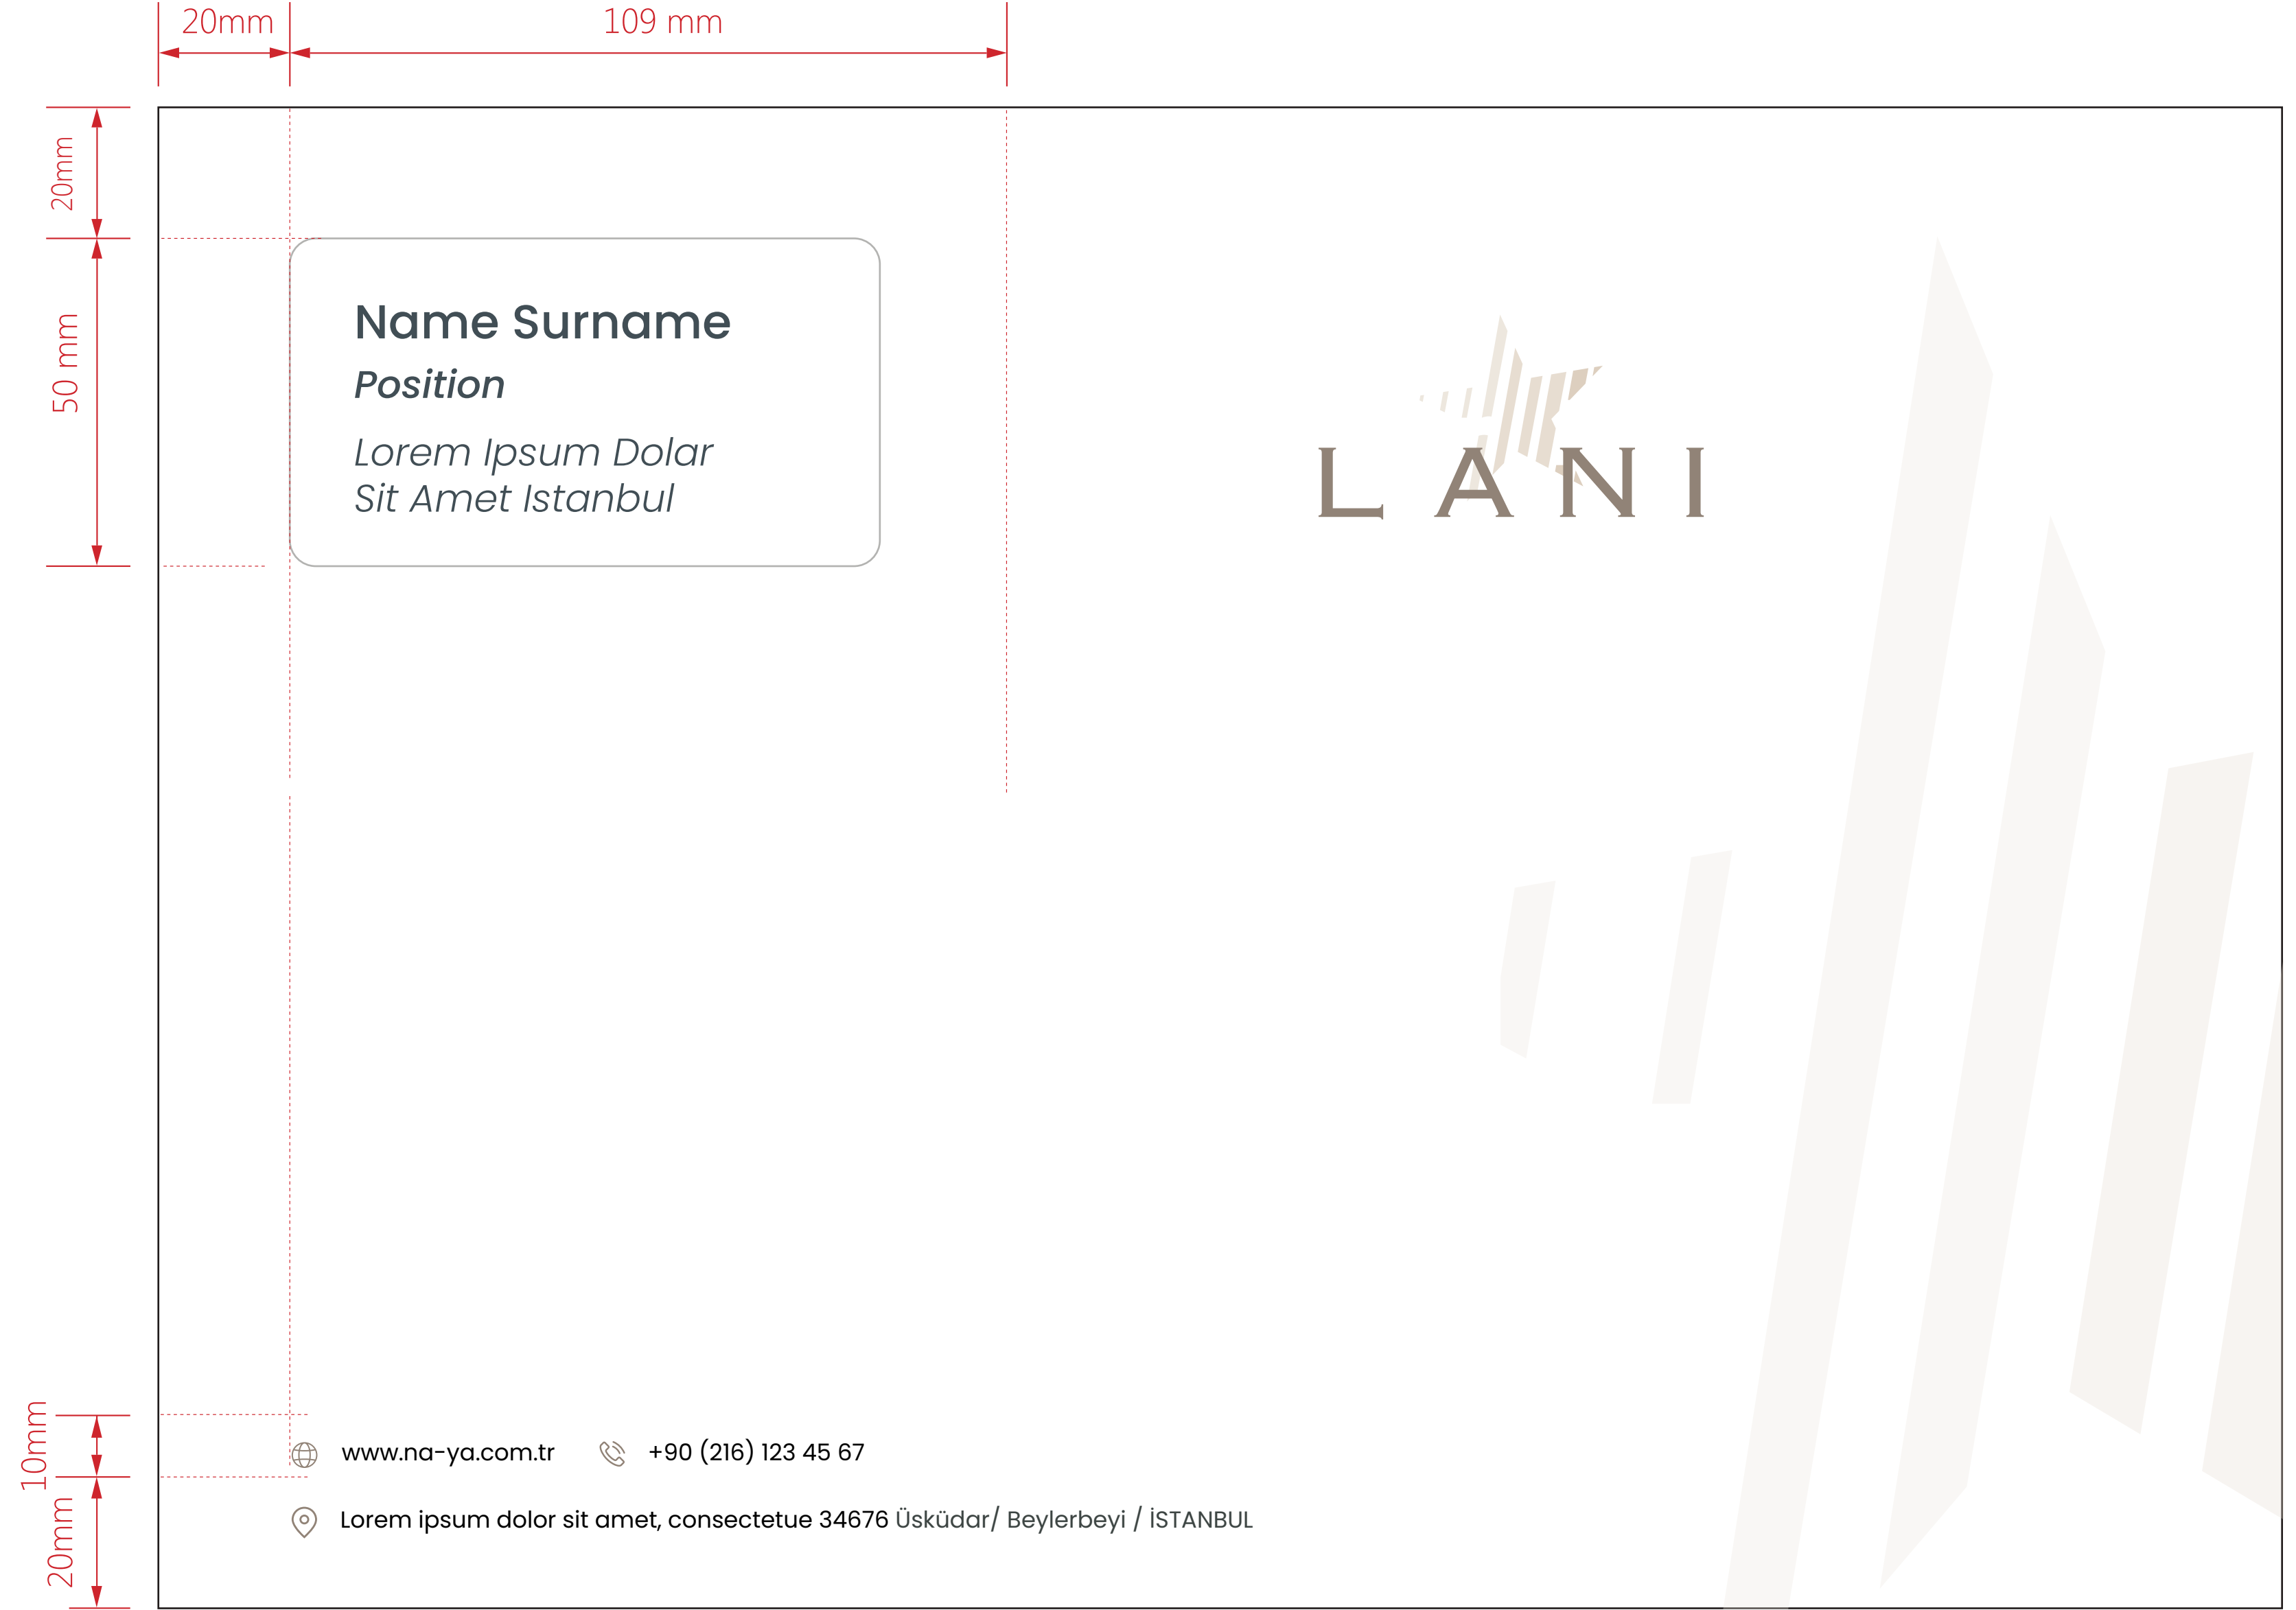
20mm
109 mm
20mm
50 mm

Name Surname
*Position*
*Lorem Ipsum Dolar*
*Sit Amet Istanbul*

LANI

10mm
20mm

www.na-ya.com.tr
+90 (216) 123 45 67
Lorem ipsum dolor sit amet, consectetue 34676 Üsküdar/ Beylerbeyi / İSTANBUL